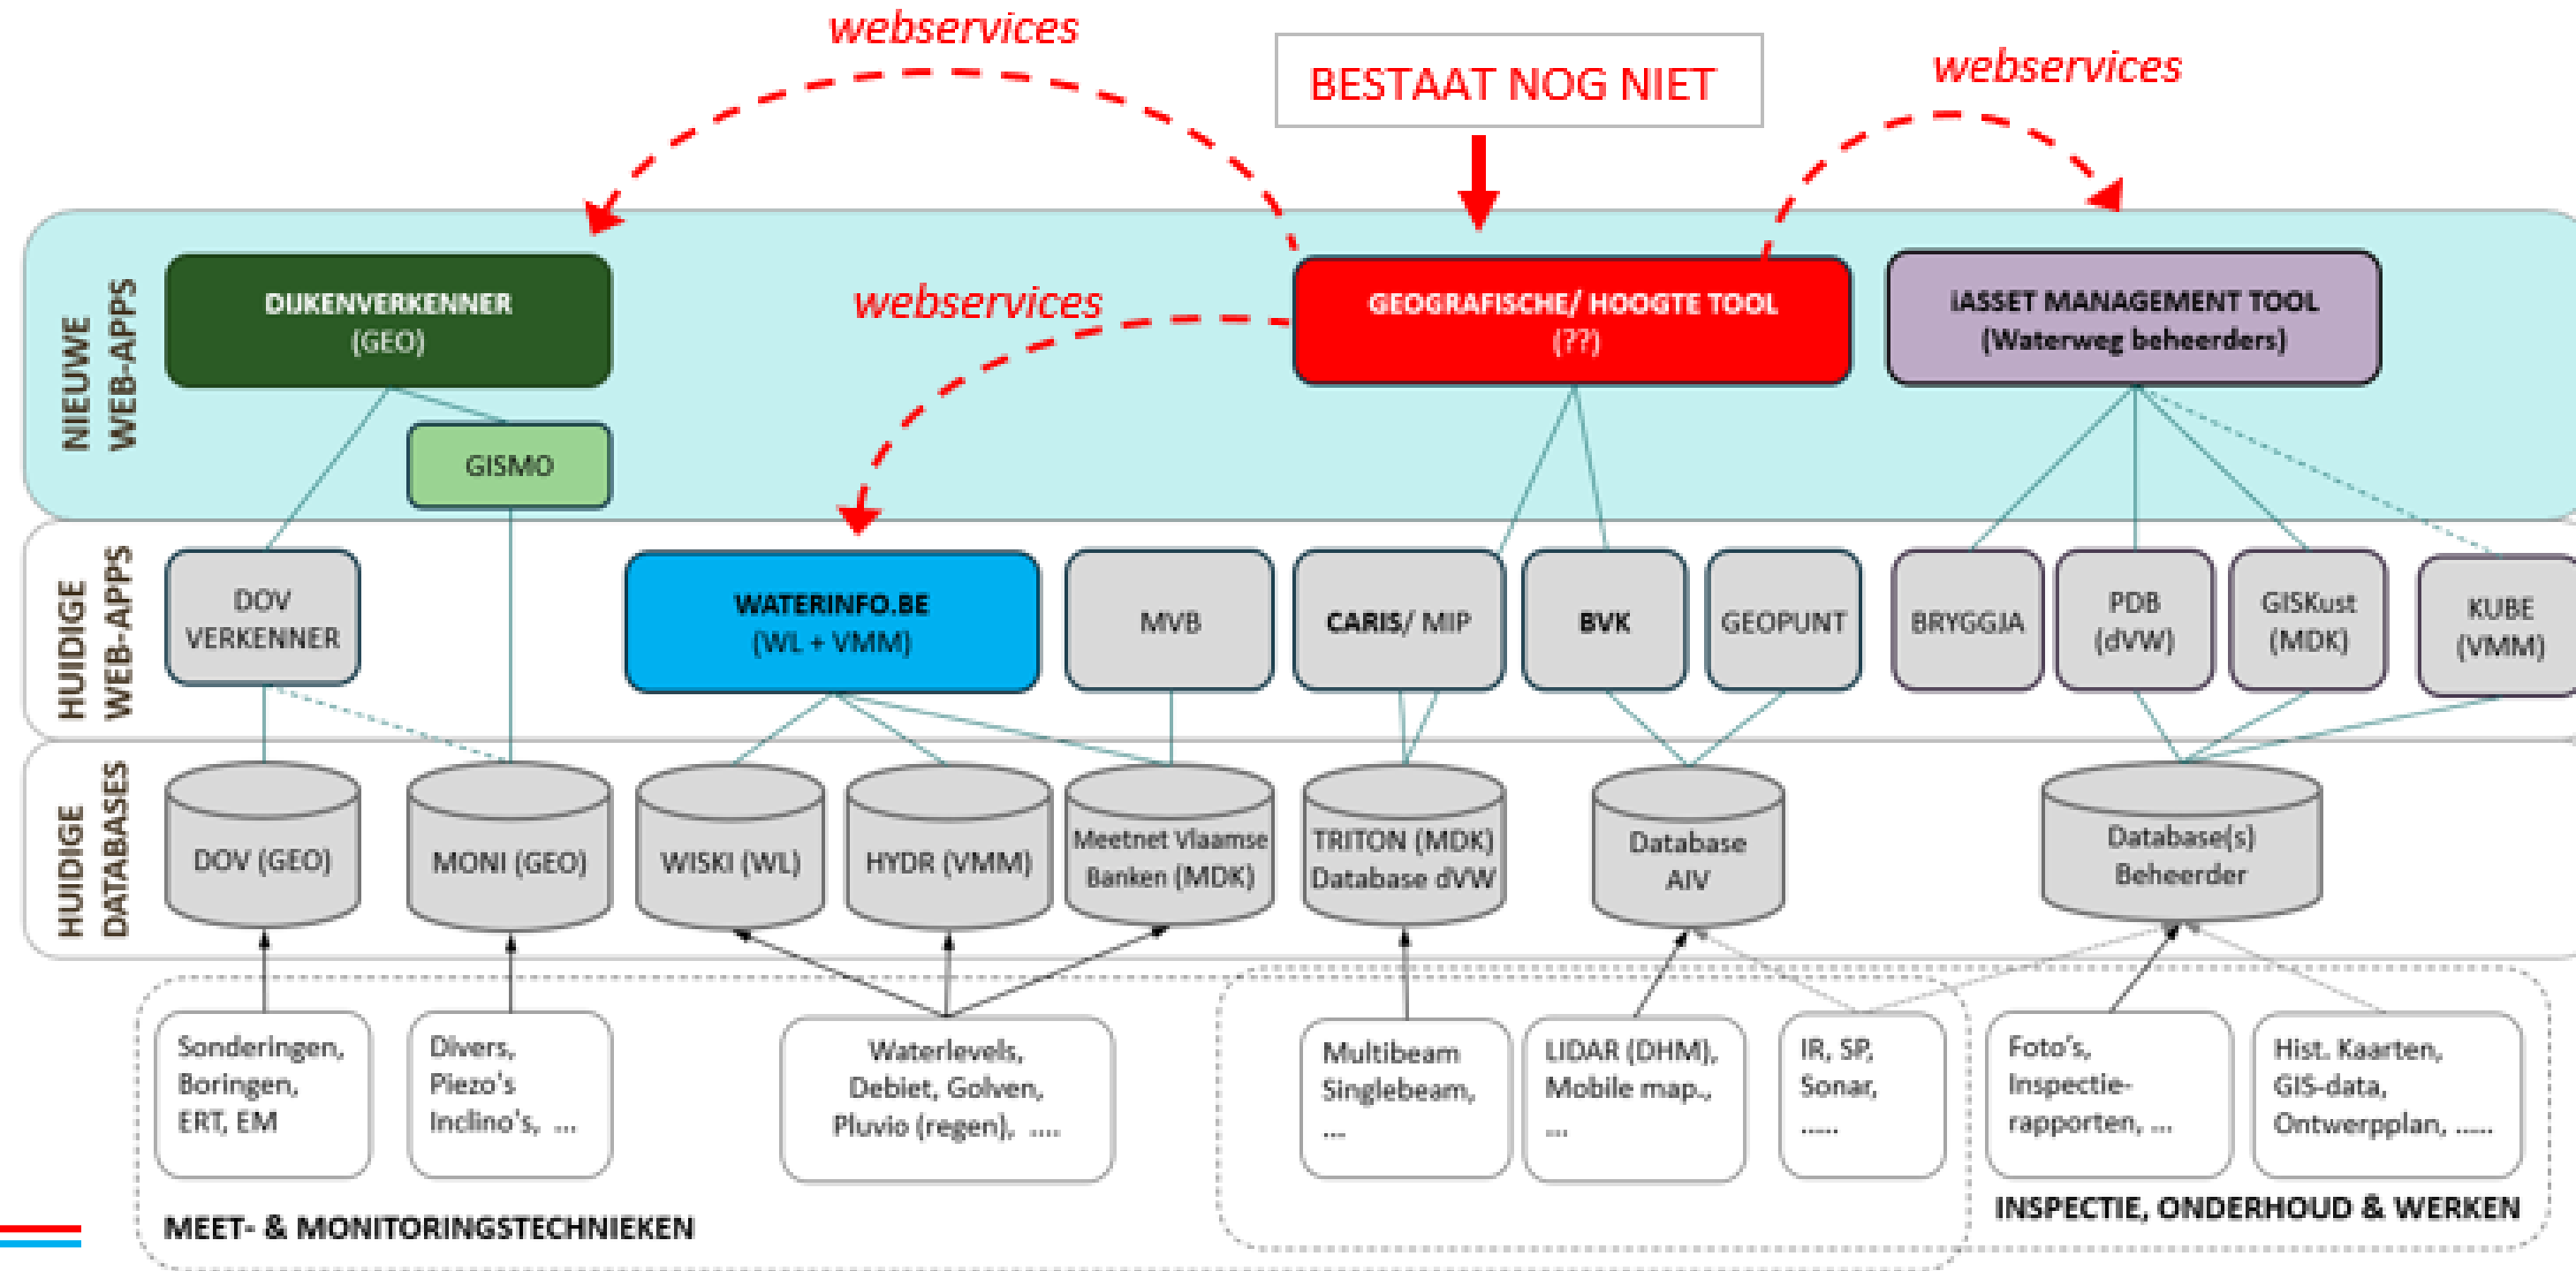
webservices

BESTAAT NOG NIET

webservices

NIEUWE WEB-APPS

DIJKENVERKENNER (GEO)

webservices

GEOGRAFISCHE/ HOOGTE TOOL (??)

iASSET MANAGEMENT TOOL (Waterweg beheerders)

GISMO

HUIDIGE WEB-APPS

DOV VERKENNER

WATERINFO.BE (WL + VMM)

MVB

CARIS/ MIP

BVK

GEOPUNT

BRYGGJA

PDB (dVW)

GISKust (MDK)

KUBE (VMM)

HUIDIGE DATABASES

DOV (GEO)

MONI (GEO)

WISKI (WL)

HYDR (VMM)

Meetnet Vlaamse Banken (MDK)

TRITON (MDK) Database dVW

Database AIV

Database(s) Beheerder

Sonderingen, Boringen, ERT, EM

Divers, Piezo's Inclino's, ...

Waterlevels, Debiet, Golven, Pluvio (regen), ....

Multibeam Singlebeam, ...

LIDAR (DHM), Mobile map., ...

IR, SP, Sonar, .....

Foto's, Inspectie-rapporten, ...

Hist. Kaarten, GIS-data, Ontwerpplan, .....

MEET- & MONITORINGSTECHNIEKEN

INSPECTIE, ONDERHOUD & WERKEN